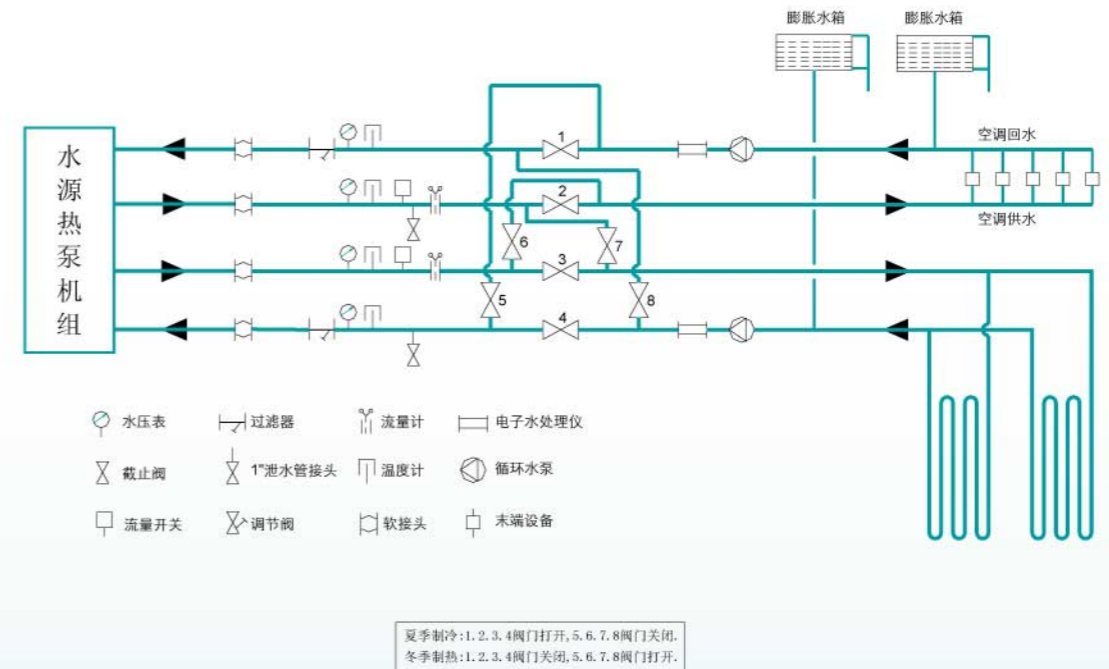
膨胀水箱 膨胀水箱

水源热泵机组

空调回水

空调供水

1
2
3
4
5
6
7
8

水压表
过滤器
流量计
电子水处理仪
截止阀
1"泄水管接头
温度计
循环水泵
流量开关
调节阀
软接头
末端设备

夏季制冷:1.2.3.4阀门打开,5.6.7.8阀门关闭.
冬季制热:1.2.3.4阀门关闭,5.6.7.8阀门打开.